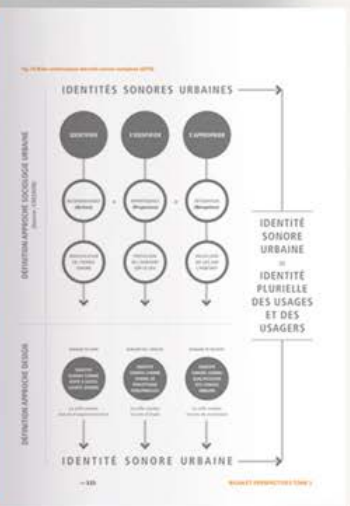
IDENTITÉS SONORES URBAINES

DÉFINITION APPROCHE SOCIOLOGIE URBAINE

S'IDENTIFIER

S'APPROPRIER

IDENTITÉ SONORE URBAINE = IDENTITÉ PLURIELLE DES USAGES ET DES USAGERS

DÉFINITION APPROCHE DESIGN

IDENTITÉ SONORE URBAINE

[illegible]